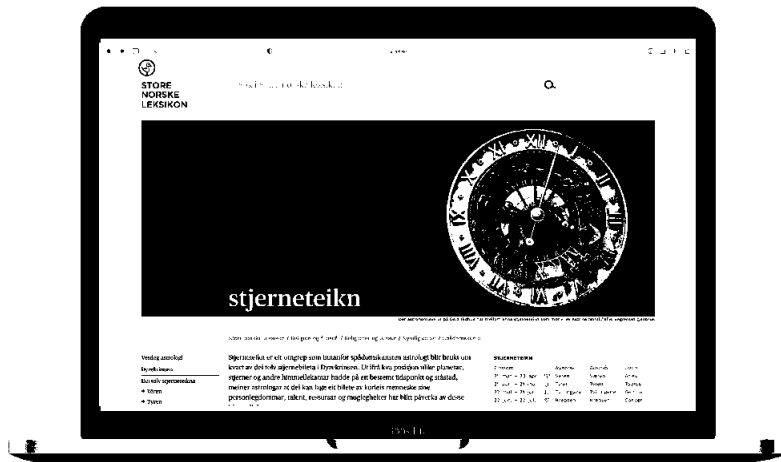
STORE NORSKE LEKSIKON

stjerneteikn

Vedrørande astrologi
Dyrekrinsen
Dei tolv stjerneteikna
Væren
Tyren

Stjerneteikn er eit omgrep som brukast for spådomskunsten astrologi blir bruka om kvart av dei tolv stjernebileta i dyrekrinsen. Ut ifrå kva posisjon ulike planetar, stjerner og andre himmellekamar hadde på eit bestemt tidspunkt og stad, meiner astrologar at dei kan lage eit bilete av korleis menneske sine personlegdommar, talent, ressursar og moglegheiter har blitt påverka av desse

STJERNETEIKN

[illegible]